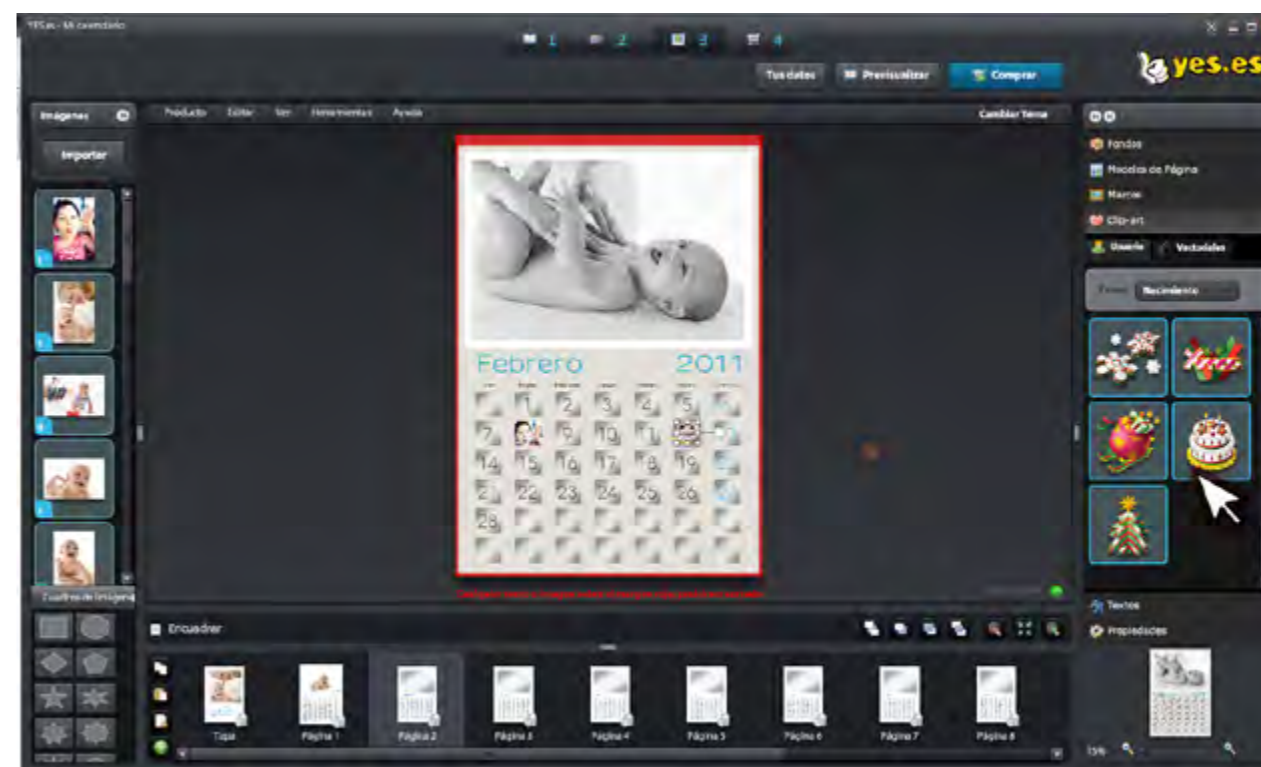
YES.es - Mi calendario

1 2 3 4

Tus datos Previsualizar Comprar

yes.es

Imágenes

Importar

Producto Editar Ver Herramientas Ayuda

Cambiar Tema

Fondos
Modelos de Página
Marcos
Clip-art

Usuario Vectoriales

Temas Nacimiento

Febrero 2011

1 2 3 4 5
7 8 9 10 11
14 15 16 17 18 19
21 22 23 24 25 26
28

Cuadros de Imagen

Encuadrar

Textos
Propiedades

Tapa Página 1 Página 2 Página 3 Página 4 Página 5 Página 6 Página 7 Página 8

15%